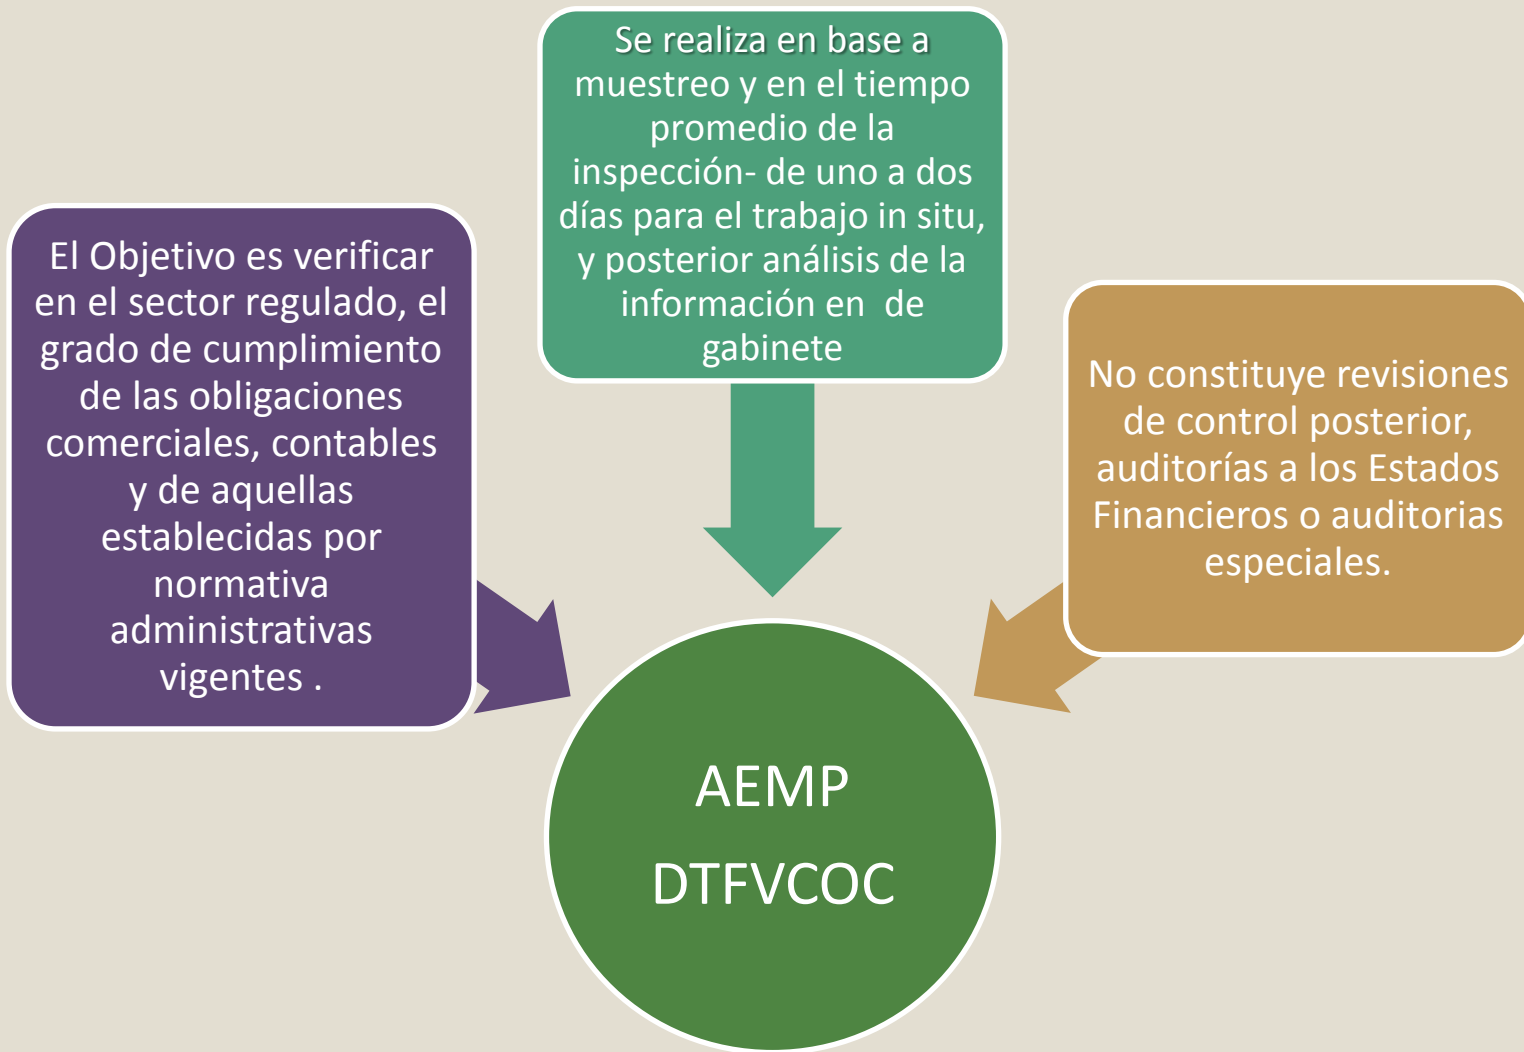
Se realiza en base a muestreo y en el tiempo promedio de la inspección- de uno a dos días para el trabajo in situ, y posterior análisis de la información en de gabinete

El Objetivo es verificar en el sector regulado, el grado de cumplimiento de las obligaciones comerciales, contables y de aquellas establecidas por normativa administrativas vigentes .

No constituye revisiones de control posterior, auditorías a los Estados Financieros o auditorias especiales.

AEMP
DTFVCOC